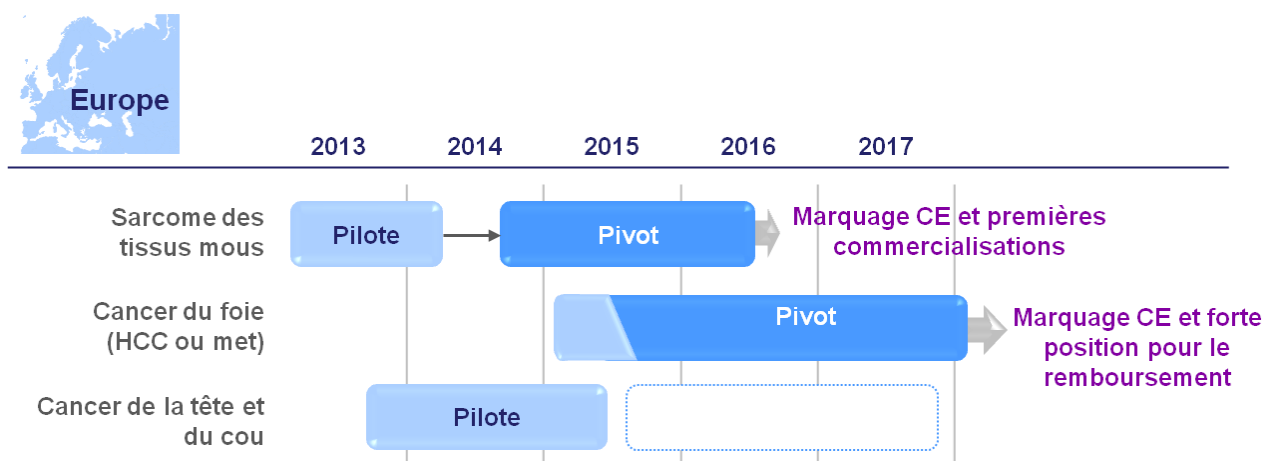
Europe

2013 2014 2015 2016 2017

Sarcome des tissus mous

Pilote

Pivot

Marquage CE et premières commercialisations

Cancer du foie (HCC ou met)

Pivot

Marquage CE et forte position pour le remboursement

Cancer de la tête et du cou

Pilote